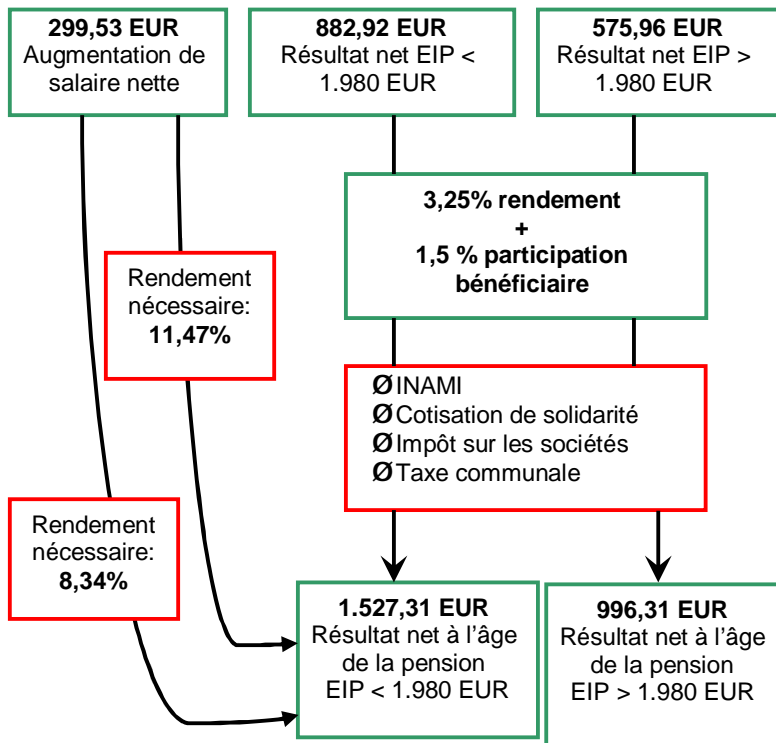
**299,53 EUR**
Augmentation de salaire nette

**882,92 EUR**
Résultat net EIP < 1.980 EUR

**575,96 EUR**
Résultat net EIP > 1.980 EUR

**3,25% rendement**
**+**
**1,5 % participation bénéficiaire**

Rendement nécessaire:
**11,47%**

ØINAMI
ØCotisation de solidarité
ØImpôt sur les sociétés
ØTaxe communale

Rendement nécessaire:
**8,34%**

**1.527,31 EUR**
Résultat net à l'âge de la pension
EIP < 1.980 EUR

**996,31 EUR**
Résultat net à l'âge de la pension
EIP > 1.980 EUR